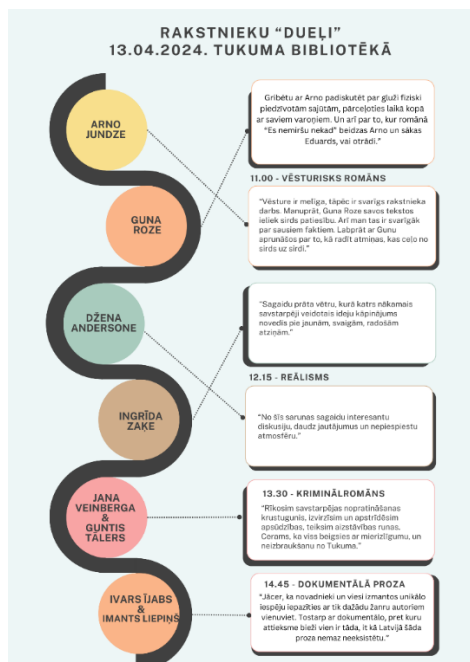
RAKSTNIEKU "DUEĻI"
13.04.2024. TUKUMA BIBLIOTĒKĀ

ARNO JUNDZE

"Gribētu ar Arno padiskutēt par gluži fiziski piedzīvotām sajūtām, pārceļoties laikā kopā ar saviem varoņiem. Un arī par to, kur romānā "Es nemiršu nekad" beidzas Arno un sākas Eduards, vai otrādi."

11.00 - VĒSTURISKS ROMĀNS

GUNA ROZE

"Vēsture ir meliņa, tāpēc ir svarīgs rakstnieka darbs. Manuprāt, Guna Roze savos tekstos ieliek sirds patiesību. Arī man tas ir svarīgāk par sausiem faktiem. Labprāt ar Gunu aprunātos par to, kā radīt atmiņas, kas ceļo no sirds uz sirdi."

DŽENA ANDERSONE

"Sagaidu prāta vētru, kurā katrs nākamais savstarpēji veidotais ideju kāpinājums novedīs pie jaunām, svaigām, radošām atziņām."

12.15 - REĀLISMS

INGRĪDA ZAĶE

"No šīs sarunas sagaidu interesantu diskusiju, daudz jautājumus un nepiespiestu atmosfēru."

JANA VEINBERGA & GUNTIS TĀLERS

13.30 - KRIMINĀLROMĀNS

"Rīkosim savstarpējas nopratināšanas krustugunis, izvirzīsim un apstrīdēsim apsūdzības, teiksim aizstāvības runas. Cerams, ka viss beigsies ar mierizlīgumu, un neizbraukšanu no Tukuma."

IVARS ĪJABS & IMANTS LIEPIŅŠ

14.45 - DOKUMENTĀLĀ PROZA

"Jācer, ka novadnieki un viesi izmantos unikālo iespēju iepazīties ar tik dažādu žanru autoriem vienuviet. Tostarp ar dokumentālo, pret kuru attieksme bieži vien ir tāda, it kā Latvijā šāda proza nemaz neeksistētu."